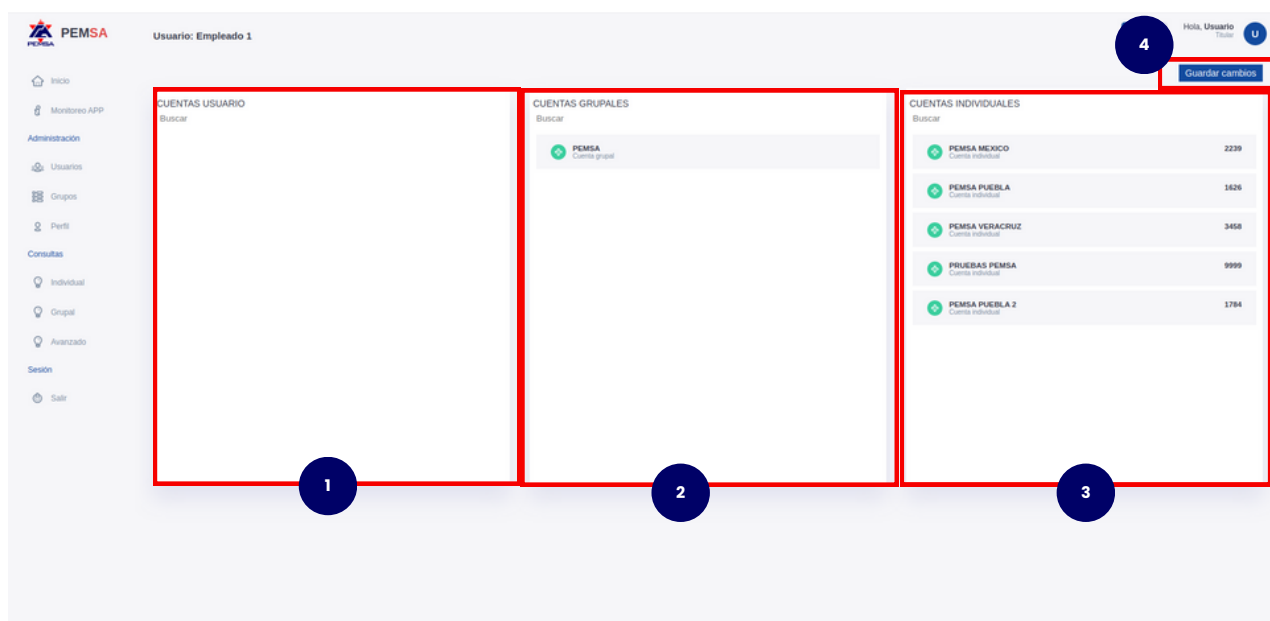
PEMSA PEMSA

Usuario: Empleado 1

Hola, Usuario
Titular

U

4

Guardar cambios

Inicio
Monitoreo APP
Administración
Usuarios
Grupos
Perfil
Consultas
Individual
Grupal
Avanzado
Sesión
Salir

CUENTAS USUARIO
Buscar

1

CUENTAS GRUPALES
Buscar

PEMSA
Cuenta grupal

2

CUENTAS INDIVIDUALES
Buscar

PEMSA MEXICO
Cuenta individual
2239

PEMSA PUEBLA
Cuenta individual
1626

PEMSA VERACRUZ
Cuenta individual
3458

PRUEBAS PEMSA
Cuenta individual
9999

PEMSA PUEBLA 2
Cuenta individual
1784

3